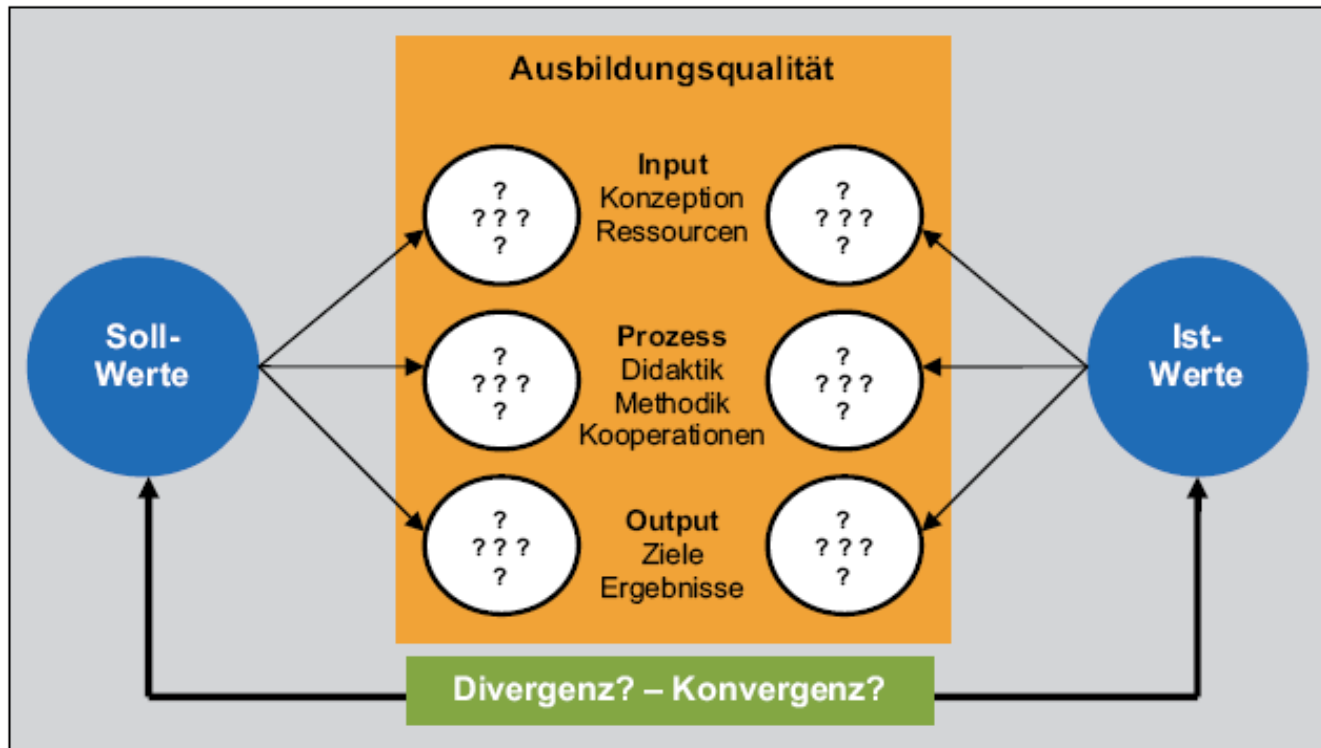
Ausbildungsqualität

Soll-
Werte

?
? ? ?
?

Input
Konzeption
Ressourcen

?
? ? ?
?

Ist-
Werte

?
? ? ?
?

Prozess
Didaktik
Methodik
Kooperationen

?
? ? ?
?

?
? ? ?
?

Output
Ziele
Ergebnisse

?
? ? ?
?

Divergenz? – Konvergenz?